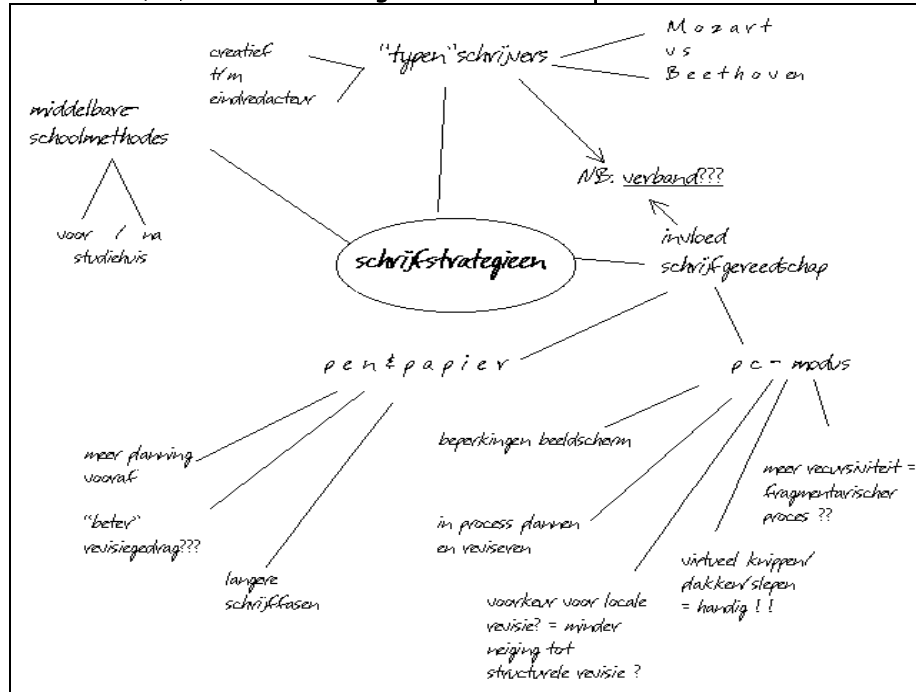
"typen"schrijvers

creatief t/m eindredacteur

Mozart vs Beethoven

middelbare schoolmethodes

voor / na studiehuis

NB: verband???

schrijfstrategieen

invloed schrijfgereedschap

pen&papier

pc-modus

meer planning vooraf

"beter" revisiegedrag???

langere schrijffasen

beperkingen beeldscherm

in process plannen en reviseren

voorkeur voor locale revisie? = minder neiging tot structurele revisie ?

virtueel knippen/ plakken/slepen = handig ! !

meer recursiviteit = fragmentarischer proces ??